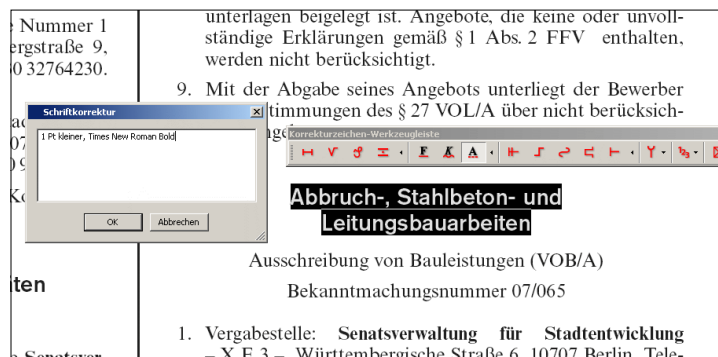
e Nummer 1
ergstraße 9,
0 32764230.

ac
07
n
Ko

iten

e Senatsver

unterlagen beigelegt ist. Angebote, die keine oder unvollständige Erklärungen gemäß § 1 Abs. 2 FFV enthalten, werden nicht berücksichtigt.

9. Mit der Abgabe seines Angebots unterliegt der Bewerber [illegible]timmungen des § 27 VOL/A über nicht berücksich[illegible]ge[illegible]

Schriftkorrektur

1 Pt kleiner, Times New Roman Bold

OK

Abbrechen

Korrekturzeichen-Werkzeugleiste

F

A

A

Abbruch-, Stahlbeton- und Leitungsbauarbeiten

Ausschreibung von Bauleistungen (VOB/A)

Bekanntmachungsnummer 07/065

1. Vergabestelle: Senatsverwaltung für Stadtentwicklung – X F 3 –, Württembergische Straße 6, 10707 Berlin, Tele-